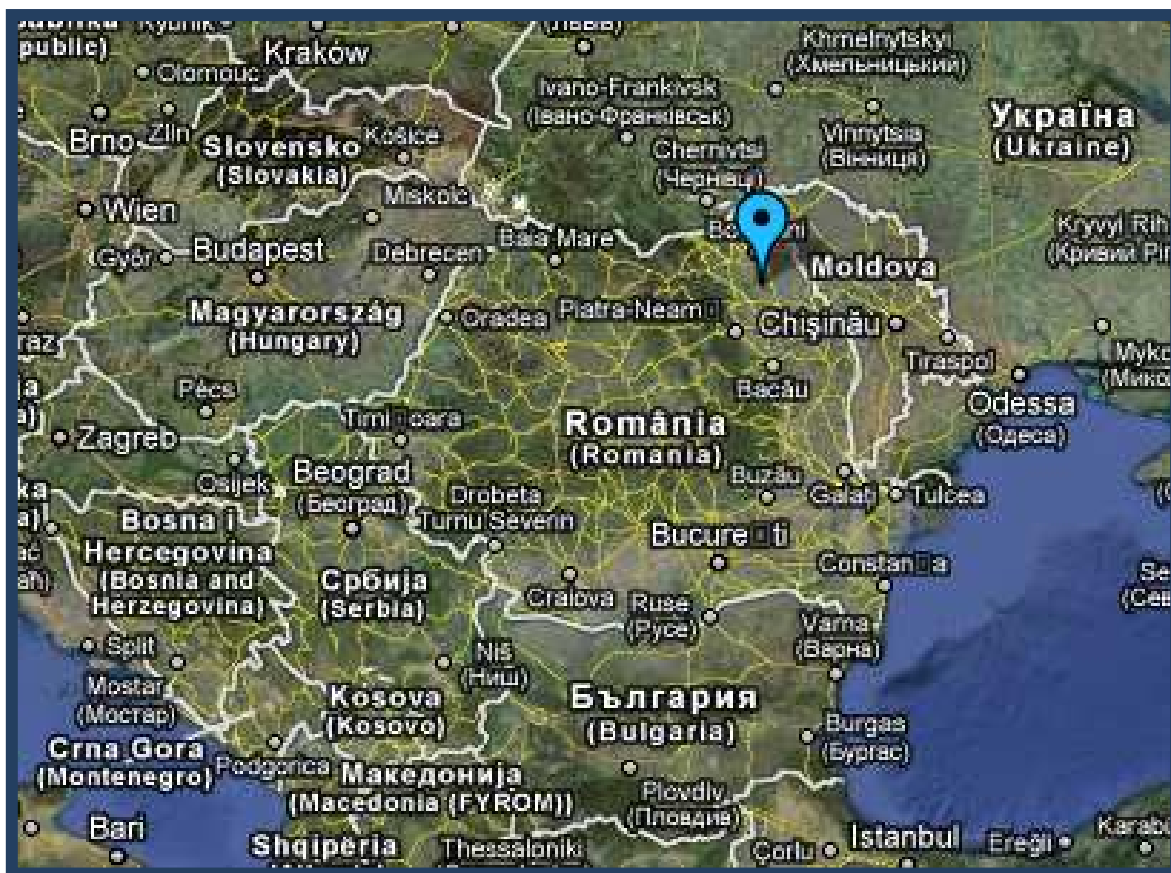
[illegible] Kyrinik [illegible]
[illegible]public)
Kraków
Olomouc
Brno
Zlín
Slovensko
(Slovakia)
Košice
Wien
Győr
Budapest
Miskolc
Debrecen
Magyarország
(Hungary)
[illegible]raz
Pécs
Zagreb
Osijek
Beograd
(Београд)
Bosna i
Hercegovina
(Bosnia and
Herzegovina)
Split
Mostar
(Мостар)
Crna Gora
(Montenegro)
Podgorica
Bari
Shqipëria
Kosova
(Kosovo)
Македонија
(Macedonia (FYROM))
Thessaloniki
Србија
(Serbia)
Niš
(Ниш)
Timi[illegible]oara
Drobeta
Turnu Severin
Craiova
Oradea
Baia Mare
Piatra-Neam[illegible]
România
(Romania)
Bacău
Buzău
Bucure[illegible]ti
Ruse
(Русе)
България
(Bulgaria)
Plovdiv
(Пловдив)
Çorlu
Istanbul
Ereğli
Karab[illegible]
Burgas
(Бургас)
Varna
(Варна)
Constan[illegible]a
Galați
Tulcea
Odessa
(Одеса)
Traspol
Chișinău
Moldova
Bo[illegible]ni
Ivano-Frankivsk
(Івано-Франківськ)
Chernivtsi
(Чернівці)
Khmelnytskyi
(Хмельницький)
Vinnytsia
(Вінниця)
Україна
(Ukraine)
Kryvyi Rih
(Кривий Ри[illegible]
Myko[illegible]
(Мико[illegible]
Se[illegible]
(Се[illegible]